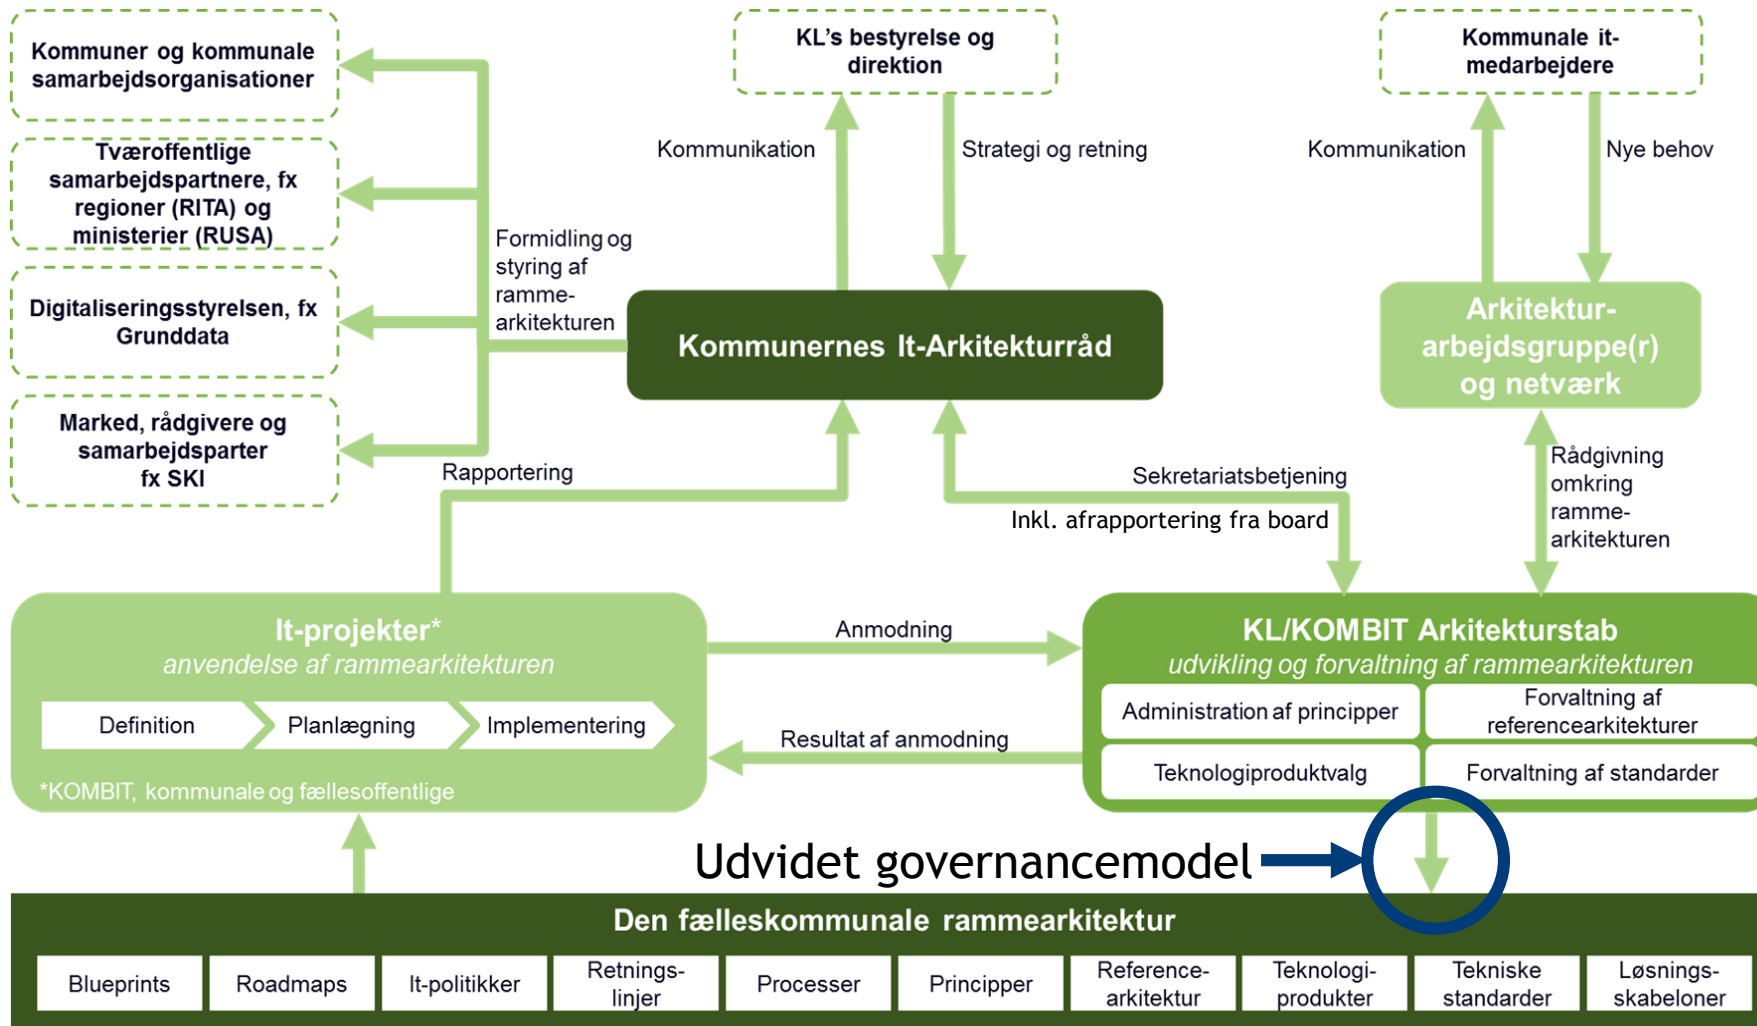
Kommuner og kommunale samarbejdsorganisationer

Tværoffentlige samarbejdspartnere, fx regioner (RITA) og ministerier (RUSA)

Digitaliseringsstyrelsen, fx Grunddata

Marked, rådgivere og samarbejdsparter fx SKI

KL's bestyrelse og direktion

Kommunikation

Strategi og retning

Kommunale it-medarbejdere

Kommunikation

Nye behov

Formidling og styring af ramme-arkitekturen

Kommunernes It-Arkitekturråd

Arkitektur-arbejdsgruppe(r) og netværk

Rapportering

Sekretariatsbetjening

Inkl. afrapportering fra board

Rådgivning omkring ramme-arkitekturen

It-projekter*
anvendelse af rammearkitekturen

Definition

Planlægning

Implementering

*KOMBIT, kommunale og fællesoffentlige

Anmodning

Resultat af anmodning

KL/KOMBIT Arkitekturstab
udvikling og forvaltning af rammearkitekturen

Administration af principper

Forvaltning af referencearkitekturer

Teknologiproduktvalg

Forvaltning af standarder

Udvidet governancemodel

Den fælleskommunale rammearkitektur

| Blueprints | Roadmaps | It-politikker | Retnings-linjer | Processer | Principper | Reference-arkitektur | Teknologi-produkter | Tekniske standarder | Løsnings-skabeloner |